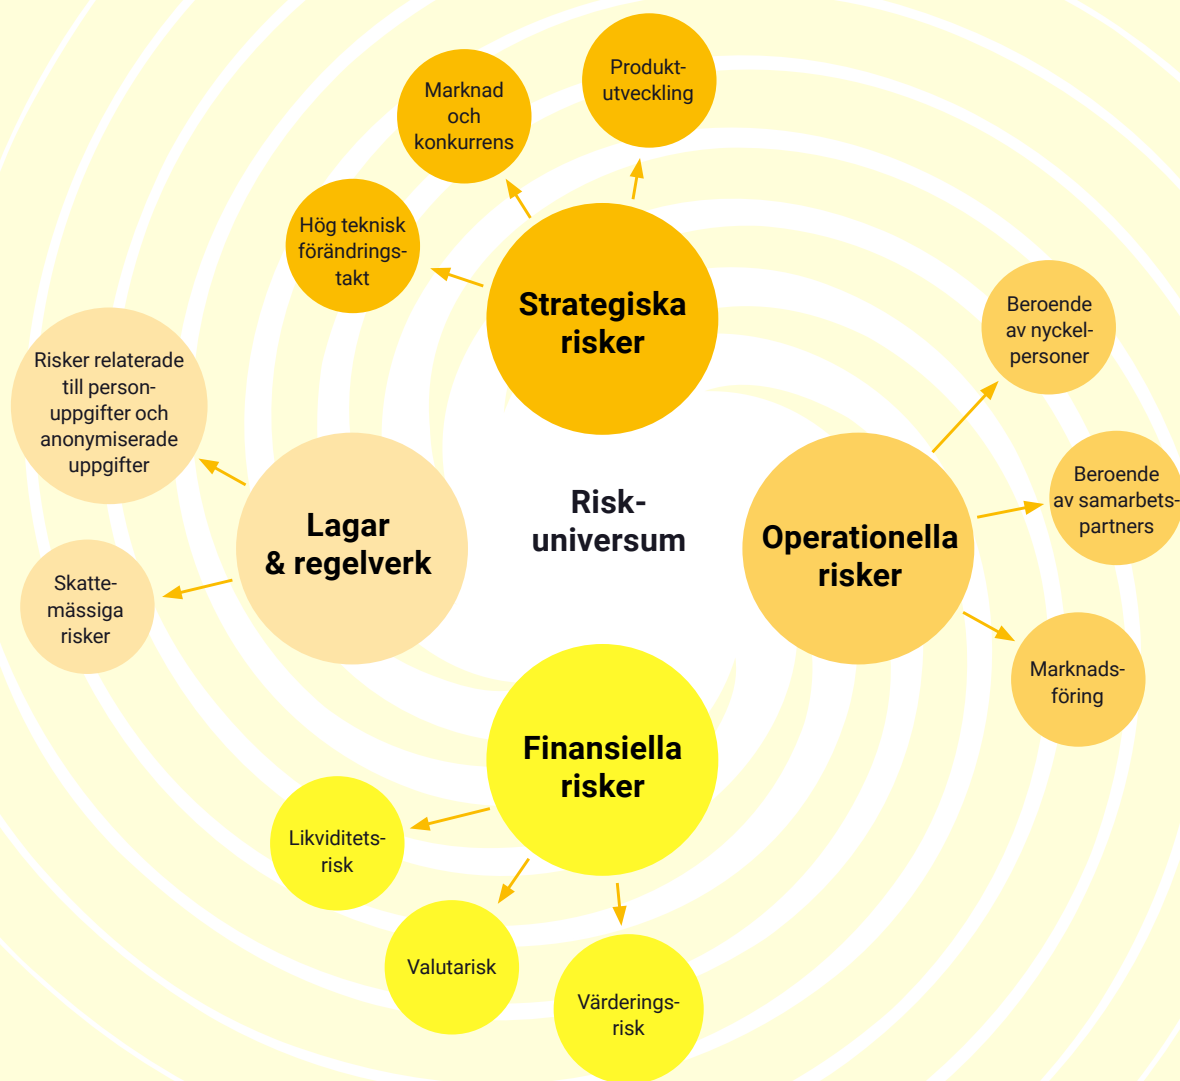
Produktutveckling

Marknad och konkurrens

Hög teknisk förändringstakt

Strategiska risker

Beroende av nyckelpersoner

Risker relaterade till personuppgifter och anonymiserade uppgifter

Risk-universum

Beroende av samarbetspartners

Lagar & regelverk

Operationella risker

Skattemässiga risker

Marknadsföring

Finansiella risker

Likviditetsrisk

Valutarisk

Värderingsrisk